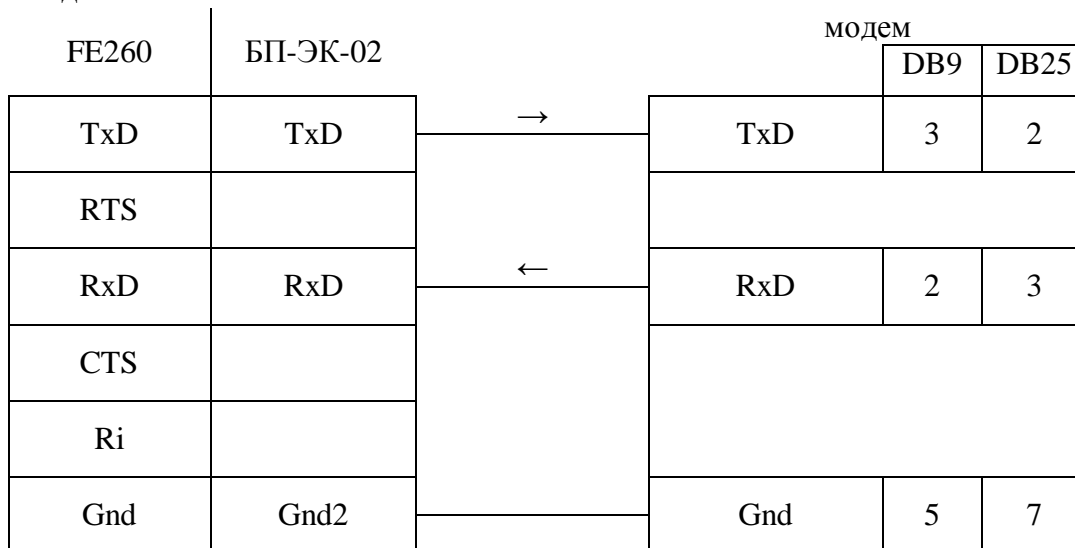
| FE260 | БП-ЭК-02 | | модем | DB9 | DB25 |
|---|---|---|---|---|---|
| TxD | TxD | → | TxD | 3 | 2 |
| RTS | | | | | |
| RxD | RxD | ← | RxD | 2 | 3 |
| CTS | | | | | |
| Ri | | | | | |
| Gnd | Gnd2 | | Gnd | 5 | 7 |